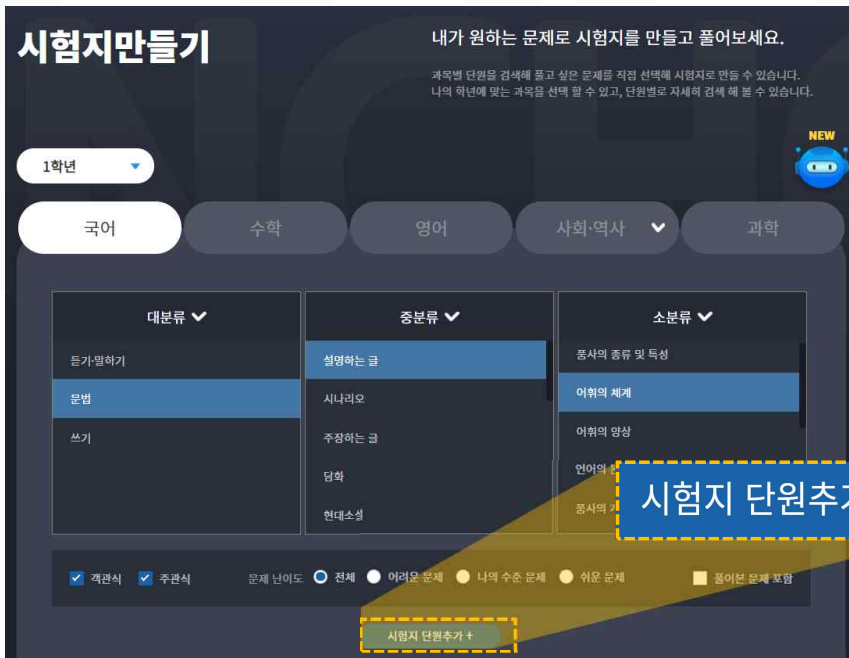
시험지만들기

내가 원하는 문제로 시험지를 만들고 풀어보세요.

과목별 단원을 검색해 풀고 싶은 문제를 직접 선택해 시험지로 만들 수 있습니다.
나의 학년에 맞는 과목을 선택 할 수 있고, 단원별로 자세히 검색 해 볼 수 있습니다.

NEW

1학년

국어 | 수학 | 영어 | 사회·역사 | 과학

| 대분류 | 중분류 | 소분류 |
|---|---|---|
| 듣기·말하기 | 설명하는 글 | 품사의 종류 및 특성 |
| 문법 | 시나리오 | 어휘의 체계 |
| 쓰기 | 주장하는 글 | 어휘의 양상 |
| | 담화 | 언어의 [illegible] |
| | 현대소설 | 품사의 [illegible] |

시험지 단원추가

격관식 주관식 문제 난이도 전체 어려운 문제 나의 수준 문제 쉬운 문제 풀어본 문제 포함

시험지 단원추가 +